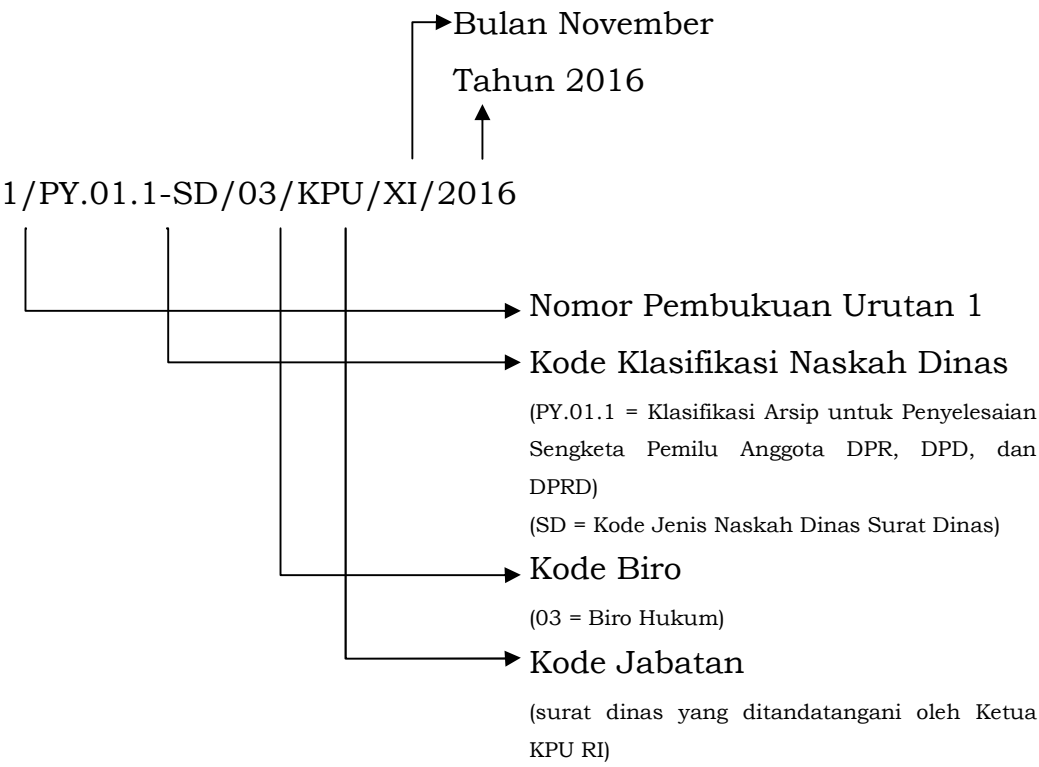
Bulan November

Tahun 2016

1/PY.01.1-SD/03/KPU/XI/2016

Nomor Pembukuan Urutan 1

Kode Klasifikasi Naskah Dinas

(PY.01.1 = Klasifikasi Arsip untuk Penyelesaian Sengketa Pemilu Anggota DPR, DPD, dan DPRD)

(SD = Kode Jenis Naskah Dinas Surat Dinas)

Kode Biro

(03 = Biro Hukum)

Kode Jabatan

(surat dinas yang ditandatangani oleh Ketua KPU RI)